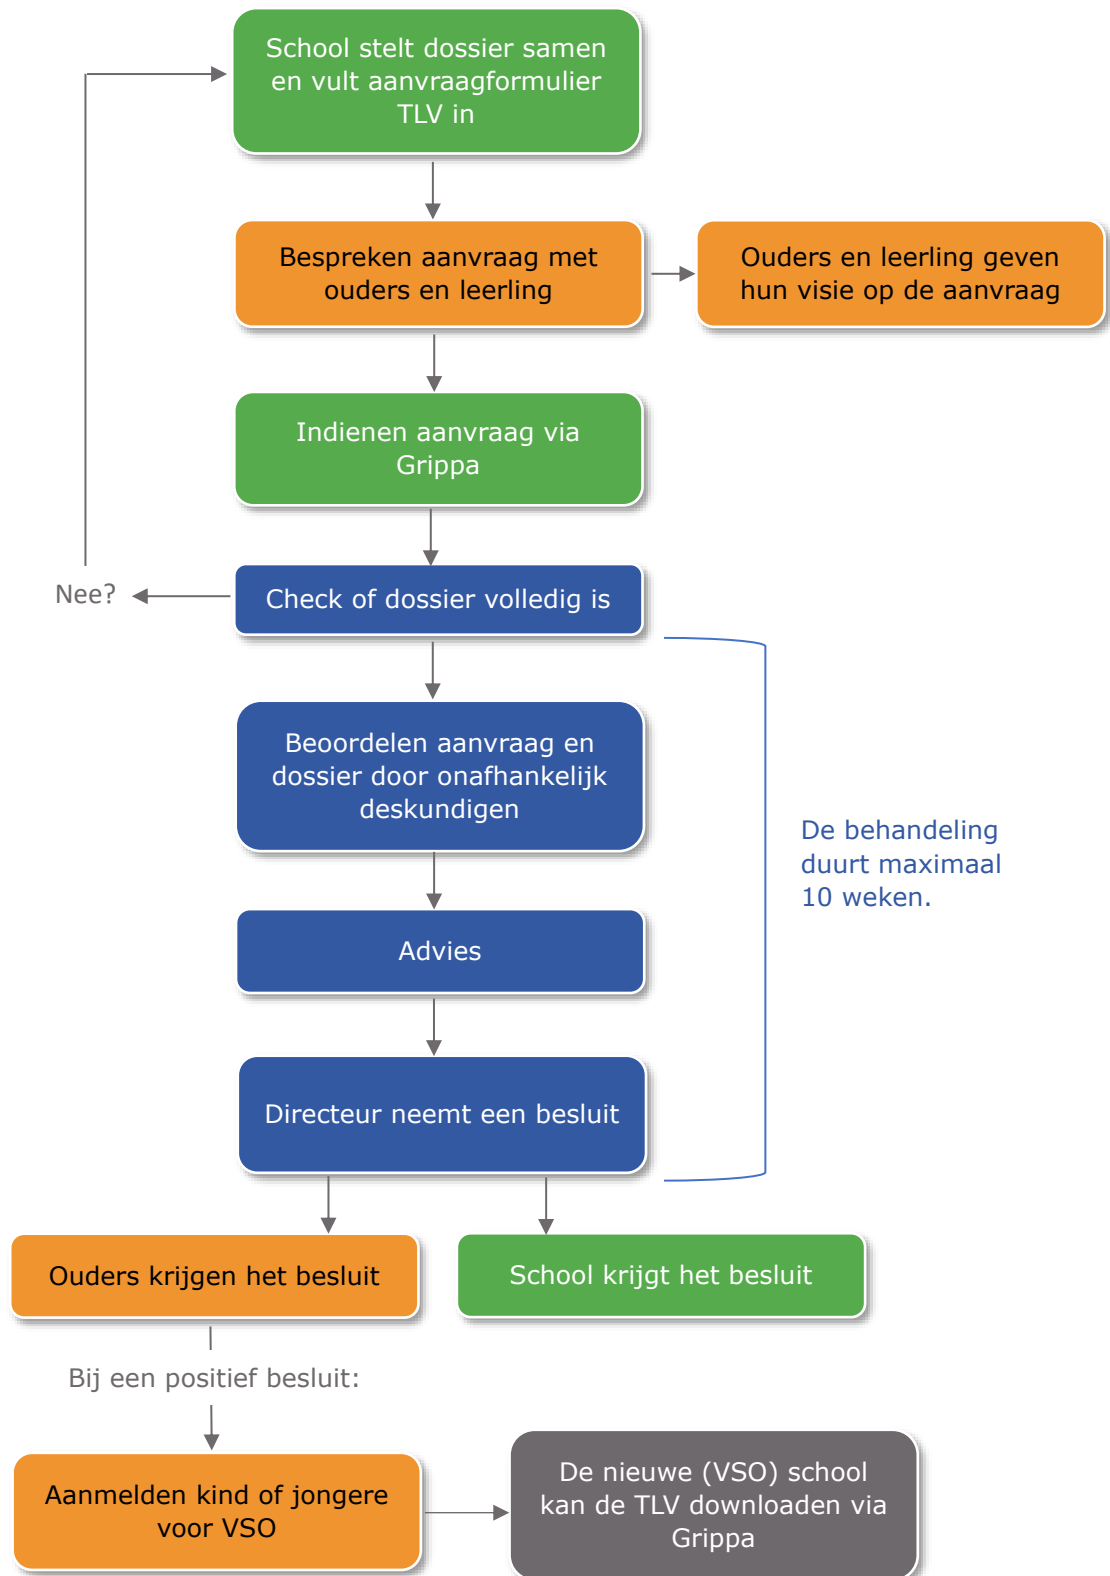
School stelt dossier samen en vult aanvraagformulier TLV in

Bespreken aanvraag met ouders en leerling

Ouders en leerling geven hun visie op de aanvraag

Indienen aanvraag via Grippa

Nee?

Check of dossier volledig is

Beoordelen aanvraag en dossier door onafhankelijk deskundigen

De behandeling duurt maximaal 10 weken.

Advies

Directeur neemt een besluit

Ouders krijgen het besluit

School krijgt het besluit

Bij een positief besluit:

Aanmelden kind of jongere voor VSO

De nieuwe (VSO) school kan de TLV downloaden via Grippa